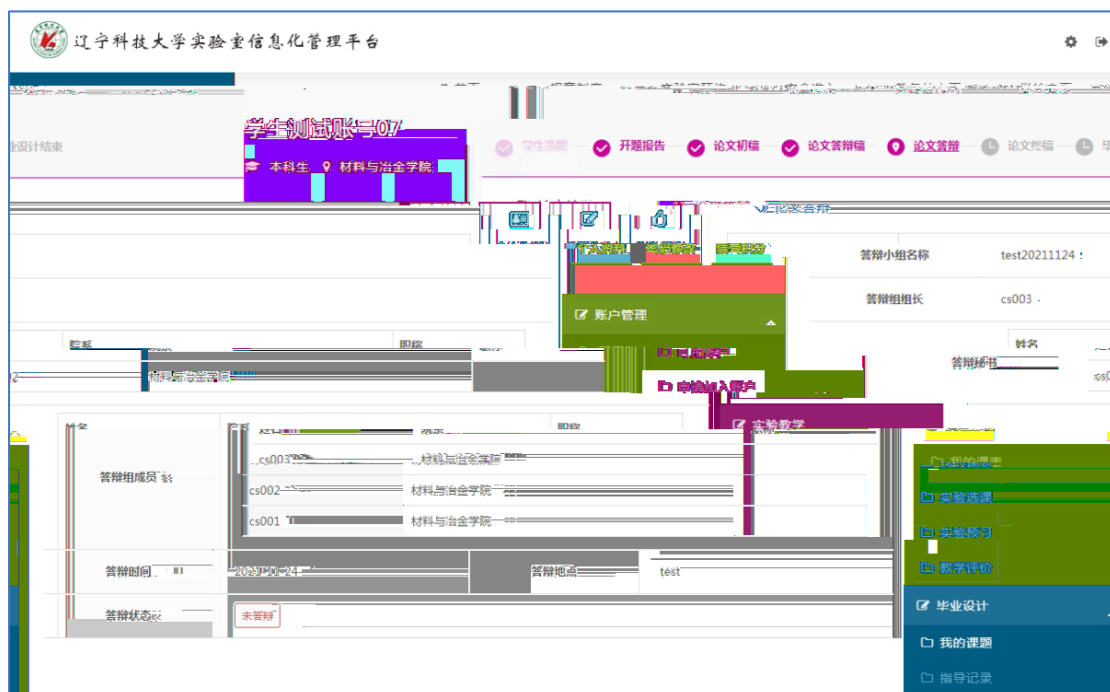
辽宁科技大学实验室信息化管理平台

学生测试账号07
本科生 材料与冶金学院

设计结束

学生选题 开题报告 论文初稿 论文答辩稿 论文答辩 论文终稿

账户管理
申请加入账户
实验教学
我的课表
实验选课
实验预习
教学评价
毕业设计
我的课题
指导记录

答辩小组名称 test20211124
答辩组组长 cs003
答辩秘书

院系 职称
材料与冶金学院

姓名 院系 职称
答辩组成员
cs003 材料与冶金学院
cs002 材料与冶金学院
cs001 材料与冶金学院

答辩时间 2021-10-24
答辩地点 test
答辩状态 未答辩